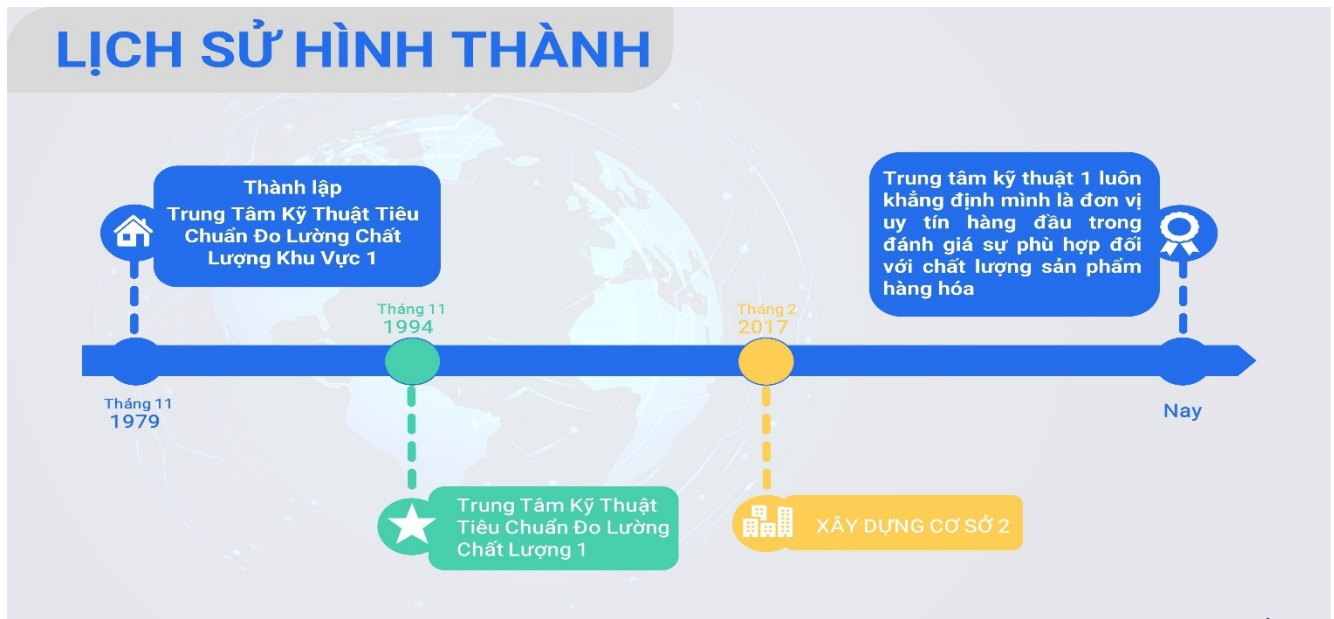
LỊCH SỬ HÌNH THÀNH

Thành lập
Trung Tâm Kỹ Thuật Tiêu Chuẩn Đo Lường Chất Lượng Khu Vực 1

Tháng 11
1979

Tháng 11
1994

Trung Tâm Kỹ Thuật Tiêu Chuẩn Đo Lường Chất Lượng 1

Tháng 2
2017

XÂY DỰNG CƠ SỞ 2

Trung tâm kỹ thuật 1 luôn khẳng định mình là đơn vị uy tín hàng đầu trong đánh giá sự phù hợp đối với chất lượng sản phẩm hàng hóa

Nay